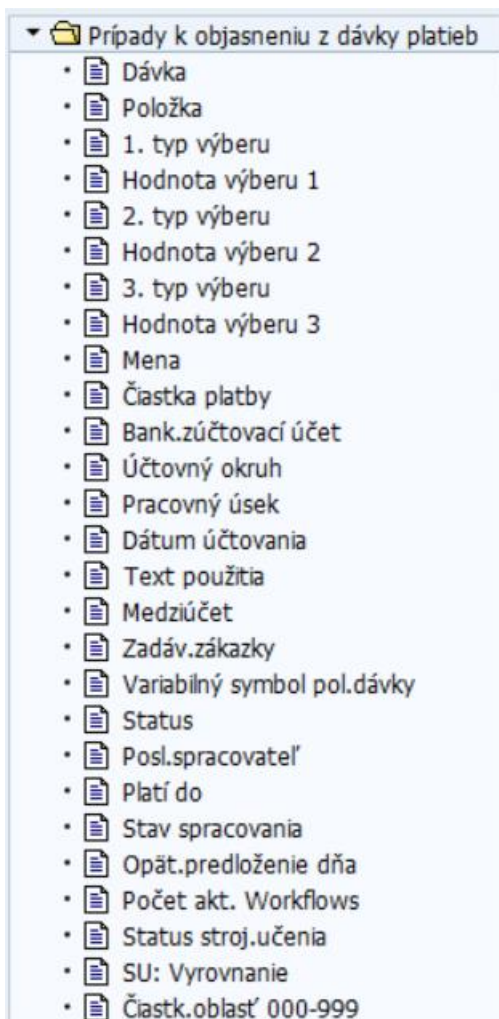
Prípady k objasneniu z dávky platieb
Dávka
Položka
1. typ výberu
Hodnota výberu 1
2. typ výberu
Hodnota výberu 2
3. typ výberu
Hodnota výberu 3
Mena
Čiastka platby
Bank.zúčtovací účet
Účtovný okruh
Pracovný úsek
Dátum účtovania
Text použitia
Medziúčet
Zadáv.zákazky
Variabilný symbol pol.dávky
Status
Posl.spracovateľ
Platí do
Stav spracovania
Opät.predloženie dňa
Počet akt. Workflows
Status stroj.učenia
SU: Vyrovnanie
Čiastk.oblasť 000-999